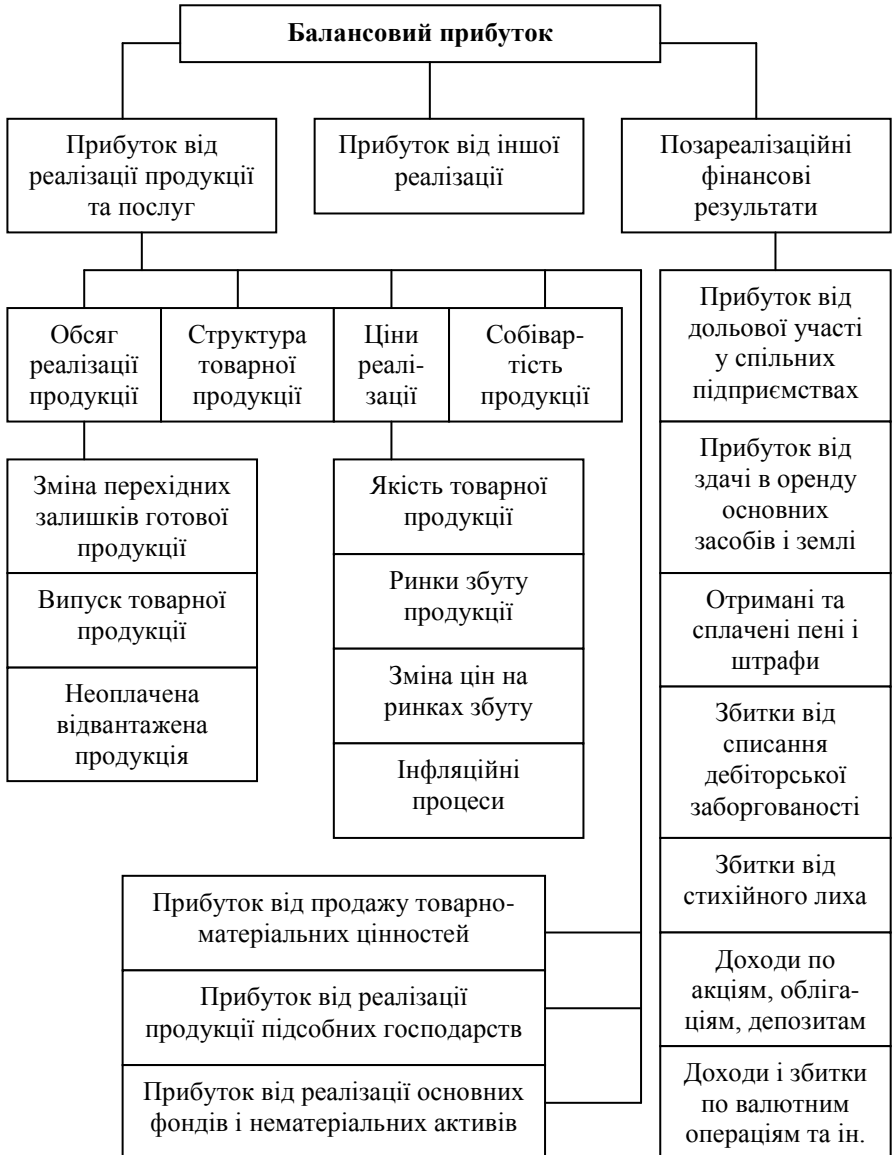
Балансовий прибуток

Прибуток від реалізації продукції та послуг

Прибуток від іншої реалізації

Позареалізаційні фінансові результати

Обсяг реалізації продукції

Структура товарної продукції

Ціни реалізації

Собівартість продукції

Зміна перехідних залишків готової продукції

Випуск товарної продукції

Неоплачена відвантажена продукція

Якість товарної продукції

Ринки збуту продукції

Зміна цін на ринках збуту

Інфляційні процеси

Прибуток від продажу товарно-матеріальних цінностей

Прибуток від реалізації продукції підсобних господарств

Прибуток від реалізації основних фондів і нематеріальних активів

Прибуток від дольової участі у спільних підприємствах

Прибуток від здачі в оренду основних засобів і землі

Отримані та сплачені пені і штрафи

Збитки від списання дебіторської заборгованості

Збитки від стихійного лиха

Доходи по акціям, облігаціям, депозитам

Доходи і збитки по валютним операціям та ін.